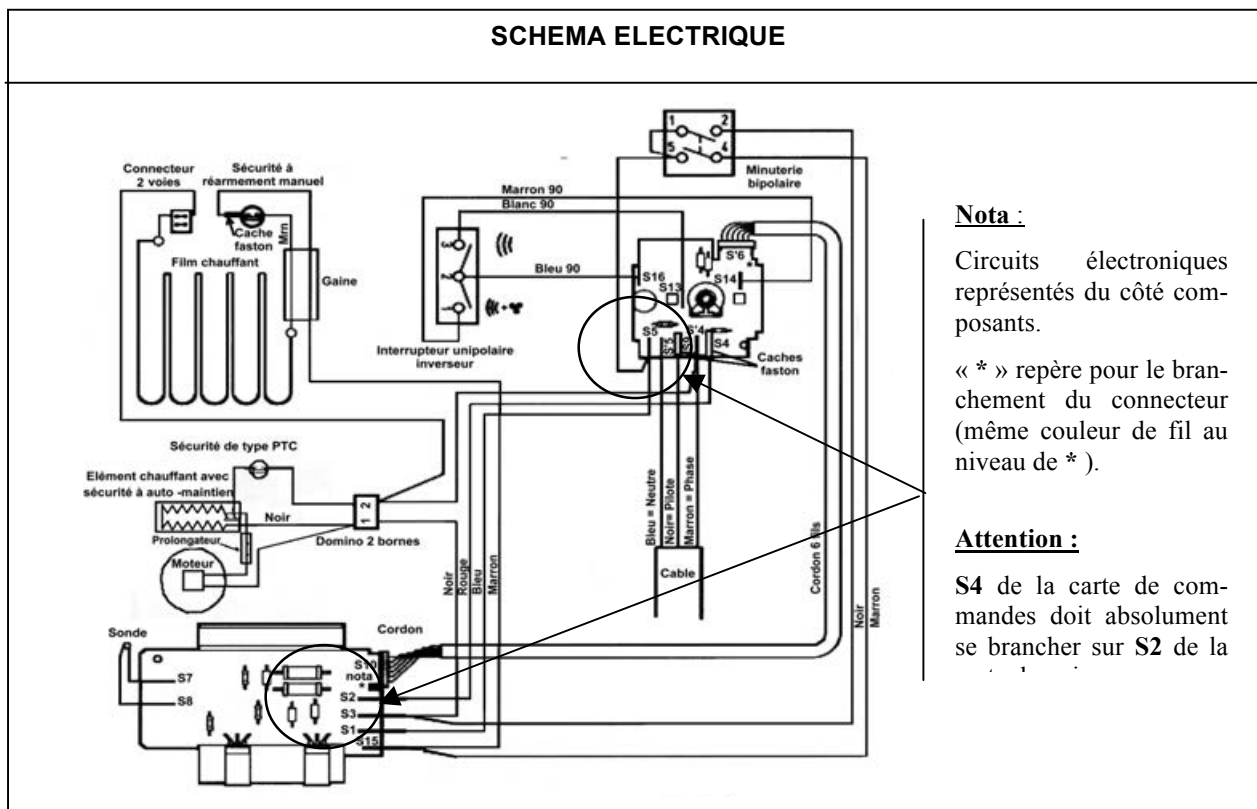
SCHEMA ELECTRIQUE

Connecteur 2 voies

Sécurité à réarmement manuel

Cache faston

Mrn

Film chauffant

Gaine

Marron 90

Blanc 90

Bleu 90

Interrupteur unipolaire inverseur

1 2 5 4

Minuterie bipolaire

S'6

S16

S13

S14

S5

S'5

S'4

S4

Caches faston

Sécurité de type PTC

Elément chauffant avec sécurité à auto -maintien

Noir

Prolongateur

1 2

Domino 2 bornes

Moteur

Noir

Rouge

Bleu

Marron

Bleu = Neutre

Noir= Pilote

Marron = Phase

Cable

Cordon 6 fils

Noir

Marron

Sonde

Cordon

S7

S8

S10 nota *

S2

S3

S1

S15

Nota :

Circuits électroniques représentés du côté composants.

« * » repère pour le branchement du connecteur (même couleur de fil au niveau de * ).

Attention :

S4 de la carte de commandes doit absolument se brancher sur S2 de la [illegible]